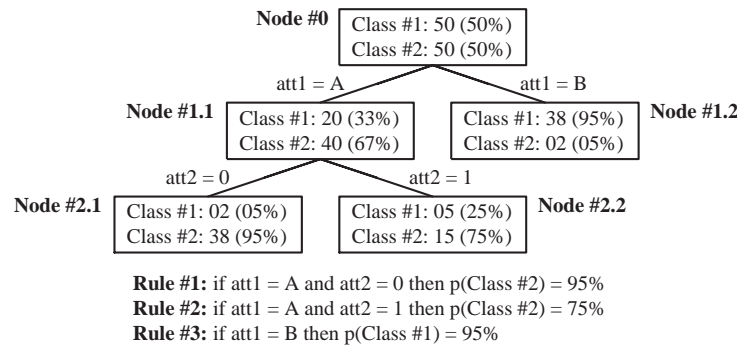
Node #0
Class #1: 50 (50%)
Class #2: 50 (50%)

att1 = A

att1 = B

Node #1.1
Class #1: 20 (33%)
Class #2: 40 (67%)

Class #1: 38 (95%)
Class #2: 02 (05%)
Node #1.2

att2 = 0

att2 = 1

Node #2.1
Class #1: 02 (05%)
Class #2: 38 (95%)

Class #1: 05 (25%)
Class #2: 15 (75%)
Node #2.2

**Rule #1:** if att1 = A and att2 = 0 then p(Class #2) = 95%
**Rule #2:** if att1 = A and att2 = 1 then p(Class #2) = 75%
**Rule #3:** if att1 = B then p(Class #1) = 95%